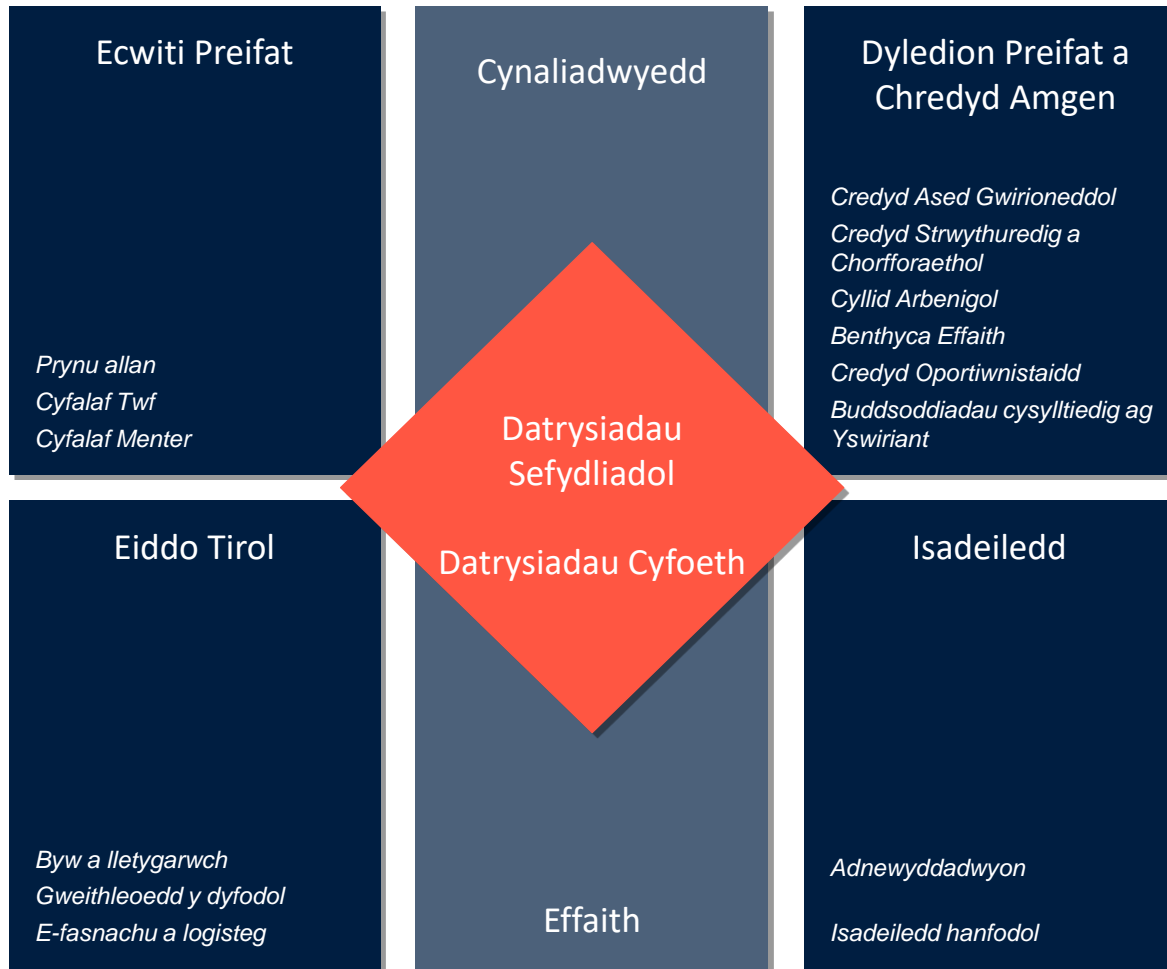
Ecwiti Preifat

Prynu allan
Cyfalaf Twf
Cyfalaf Menter

Cynaliadwyedd

Dyledion Preifat a Chredyd Amgen

Credyd Ased Gwirioneddol
Credyd Strwythuredig a Chorfforaethol
Cyllid Arbenigol
Benthyca Effaith
Credyd Oportiwnistaidd
Buddsoddiadau cysylltiedig ag Yswiriant

Datrysiadau Sefydliadol

Datrysiadau Cyfoeth

Eiddo Tirol

Byw a lletygarwch
Gweithleoedd y dyfodol
E-fasnachu a logisteg

Effaith

Isadeiledd

Adnewyddadwyon

Isadeiledd hanfodol